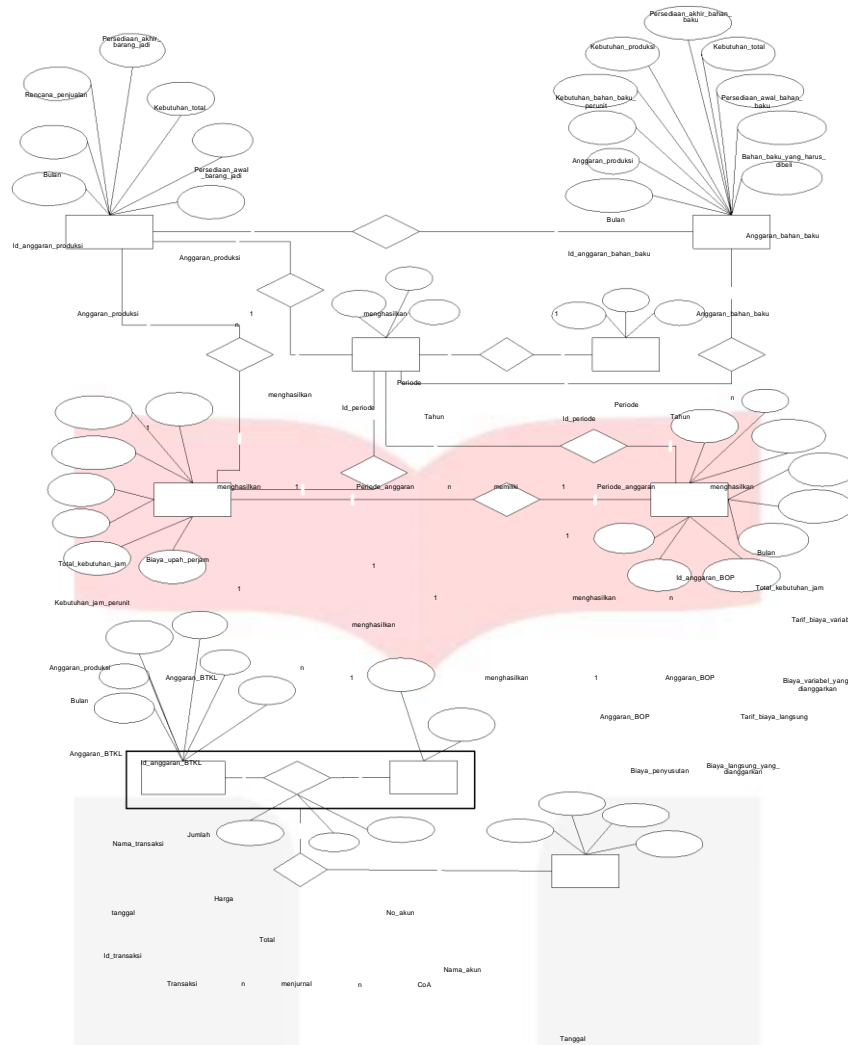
Persediaan_akhir_bahan_baku
Kebutuhan_produksi
Kebutuhan_total
Kebutuhan_bahan_baku_perunit
Persediaan_awal_bahan_baku
Anggaran_produksi
Bahan_baku_yang_harus_dibeli
Bulan
Anggaran_bahan_baku
Id_anggaran_bahan_baku

Persediaan_akhir_barang_jadi
Rencana_penjualan
Kebutuhan_total
Persediaan_awal_barang_jadi
Bulan
Id_anggaran_produksi
Anggaran_produksi
Anggaran_produksi
1
n
menghasilkan
1
Anggaran_bahan_baku
Periode
menghasilkan
Id_periode
Tahun
Id_periode
Periode
Tahun
n
1
menghasilkan
1
Periode_anggaran
n
memiliki
1
Periode_anggaran
menghasilkan
1
Bulan
Id_anggaran_BOP
Total_kebutuhan_jam
Total_kebutuhan_jam
Biaya_upah_perjam
1
1
Kebutuhan_jam_perunit
1
menghasilkan
n
Tarif_biaya_variab
menghasilkan
Anggaran_produksi
Anggaran_BTKL
n
1
menghasilkan
1
Anggaran_BOP
Biaya_variabel_yang_dianggarkan
Bulan
Anggaran_BOP
Tarif_biaya_langsung
Anggaran_BTKL
Id_anggaran_BTKL
Biaya_penyusutan
Biaya_langsung_yang_dianggarkan
Jumlah
Nama_transaksi
Harga
tanggal
No_akun
Total
Id_transaksi
Nama_akun
Transaksi
n
menjurnal
n
CoA
Tanggal